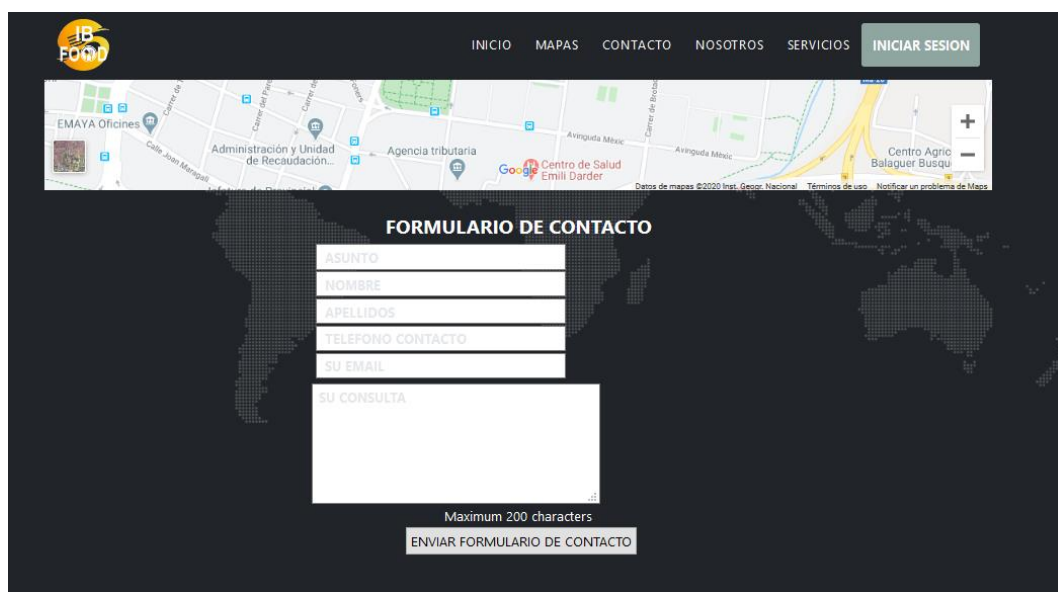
IB FOOD

INICIO MAPAS CONTACTO NOSOTROS SERVICIOS INICIAR SESION

EMAYA Oficines
Calle Joan Maragall
Carrer del Parc
Administración y Unidad de Recaudación...
Agencia tributaria
Avinguda Mèxic
Avinguda Mèxic
Google
Centro de Salud Emili Darder
Centro Agric Balaguer Busqu
Datos de mapas ©2020 Inst. Geogr. Nacional Términos de uso Notificar un problema de Maps
+
−

FORMULARIO DE CONTACTO

ASUNTO
NOMBRE
APELLIDOS
TELEFONO CONTACTO
SU EMAIL
SU CONSULTA

Maximum 200 characters

ENVIAR FORMULARIO DE CONTACTO